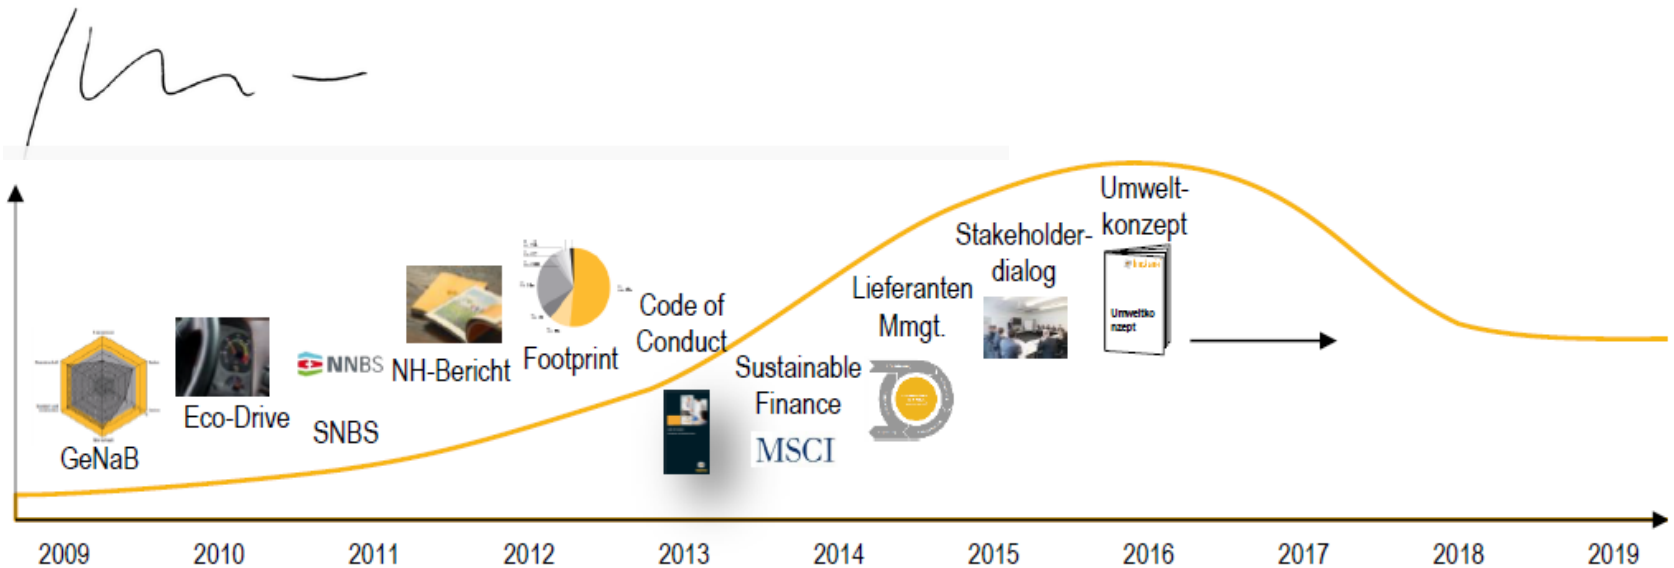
GeNaB
Eco-Drive
NNBS
SNBS
NH-Bericht
Footprint
Code of Conduct
Sustainable Finance
MSCI
Lieferanten Mmgt.
Stakeholder-dialog
Umwelt-konzept
Umweltkonzept

2009 2010 2011 2012 2013 2014 2015 2016 2017 2018 2019